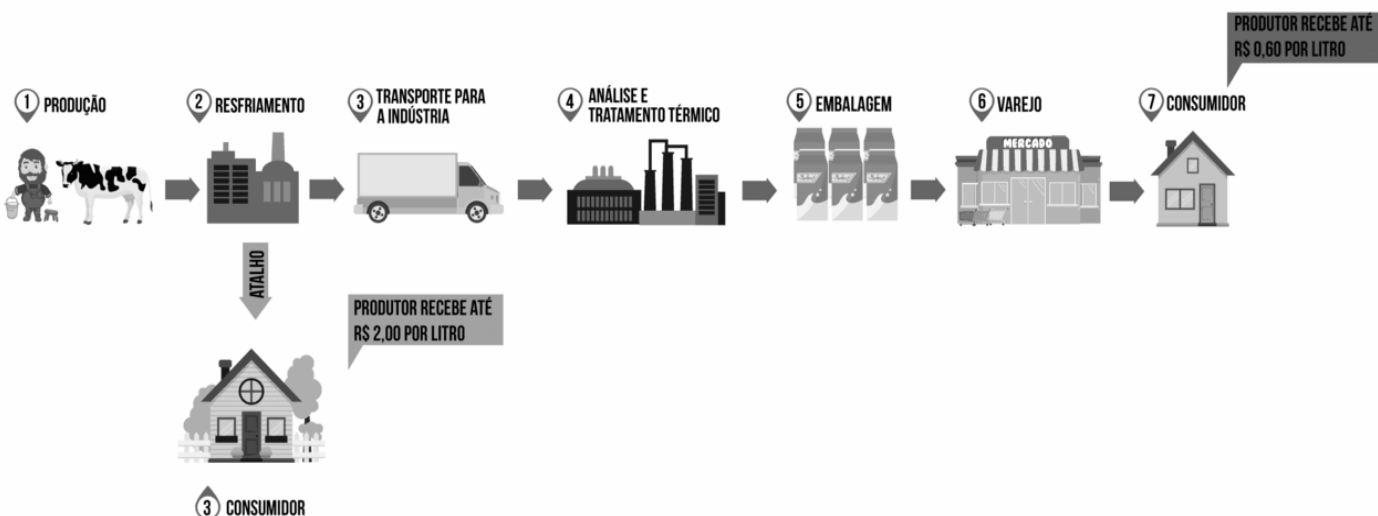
PRODUTOR RECEBE ATÉ R$ 0,60 POR LITRO

1 PRODUÇÃO

2 RESFRIAMENTO

3 TRANSPORTE PARA A INDÚSTRIA

4 ANÁLISE E TRATAMENTO TÉRMICO

5 EMBALAGEM

6 VAREJO

MERCADO

7 CONSUMIDOR

ATALHO

PRODUTOR RECEBE ATÉ R$ 2,00 POR LITRO

3 CONSUMIDOR